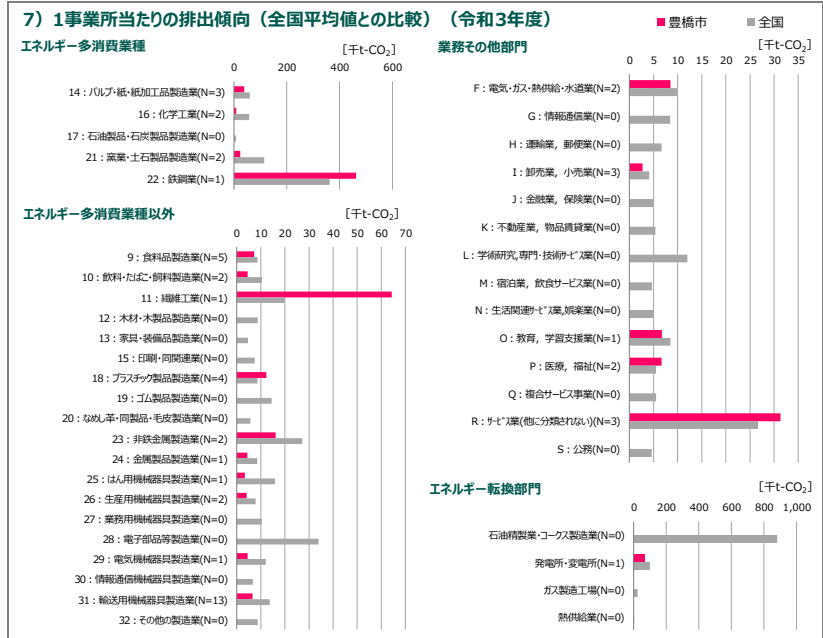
7）1事業所当たりの排出傾向（全国平均値との比較）（令和3年度）

豊橋市　全国

エネルギー多消費業種

[千t-$CO_2$]

0　200　400　600

14：パルプ・紙・紙加工品製造業(N=3)
16：化学工業(N=2)
17：石油製品・石炭製品製造業(N=0)
21：窯業・土石製品製造業(N=2)
22：鉄鋼業(N=1)

エネルギー多消費業種以外

[千t-$CO_2$]

0　10　20　30　40　50　60　70

9：食料品製造業(N=5)
10：飲料・たばこ・飼料製造業(N=2)
11：繊維工業(N=1)
12：木材・木製品製造業(N=0)
13：家具・装備品製造業(N=0)
15：印刷・同関連業(N=0)
18：プラスチック製品製造業(N=4)
19：ゴム製品製造業(N=0)
20：なめし革・同製品・毛皮製造業(N=0)
23：非鉄金属製造業(N=2)
24：金属製品製造業(N=1)
25：はん用機械器具製造業(N=1)
26：生産用機械器具製造業(N=2)
27：業務用機械器具製造業(N=0)
28：電子部品等製造業(N=0)
29：電気機械器具製造業(N=1)
30：情報通信機械器具製造業(N=0)
31：輸送用機械器具製造業(N=13)
32：その他の製造業(N=0)

業務その他部門

[千t-$CO_2$]

0　5　10　15　20　25　30　35

F：電気・ガス・熱供給・水道業(N=2)
G：情報通信業(N=0)
H：運輸業，郵便業(N=0)
I：卸売業，小売業(N=3)
J：金融業，保険業(N=0)
K：不動産業，物品賃貸業(N=0)
L：学術研究,専門・技術サービス業(N=0)
M：宿泊業，飲食サービス業(N=0)
N：生活関連サービス業,娯楽業(N=0)
O：教育，学習支援業(N=1)
P：医療，福祉(N=2)
Q：複合サービス事業(N=0)
R：サービス業(他に分類されない)(N=3)
S：公務(N=0)

エネルギー転換部門

[千t-$CO_2$]

0　200　400　600　800　1,000

石油精製業・コークス製造業(N=0)
発電所・変電所(N=1)
ガス製造工場(N=0)
熱供給業(N=0)